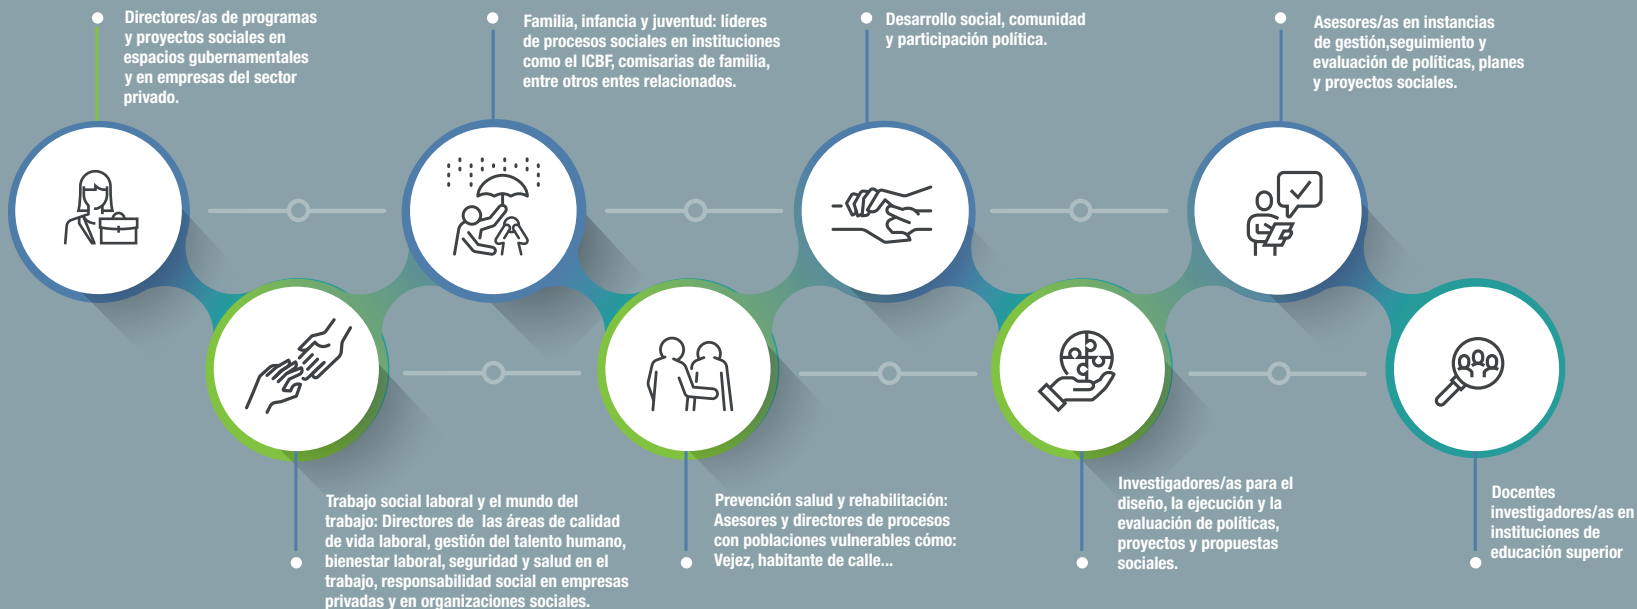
Directores/as de programas y proyectos sociales en espacios gubernamentales y en empresas del sector privado.

Familia, infancia y juventud: líderes de procesos sociales en instituciones como el ICBF, comisarías de familia, entre otros entes relacionados.

Desarrollo social, comunidad y participación política.

Asesores/as en instancias de gestión,seguimiento y evaluación de políticas, planes y proyectos sociales.

Trabajo social laboral y el mundo del trabajo: Directores de las áreas de calidad de vida laboral, gestión del talento humano, bienestar laboral, seguridad y salud en el trabajo, responsabilidad social en empresas privadas y en organizaciones sociales.

Prevención salud y rehabilitación: Asesores y directores de procesos con poblaciones vulnerables cómo: Vejez, habitante de calle...

Investigadores/as para el diseño, la ejecución y la evaluación de políticas, proyectos y propuestas sociales.

Docentes investigadores/as en instituciones de educación superior